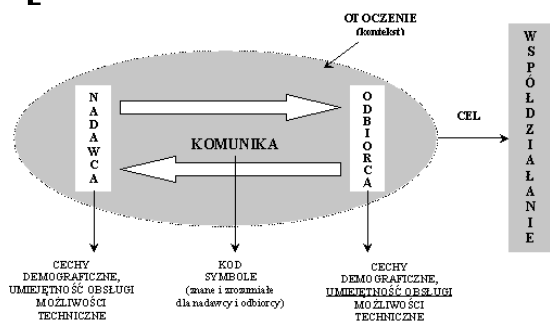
E

OT OCZENIE
(kontekst)

N A D A W C A

O D B I O R C A

KOMUNIKA

CEL

W S P Ó Ł D Z I A Ł A N I E

CECHY DEMOGRAFICZNE, UMIEJĘTNOŚĆ OBSŁUGI MOŻLIWOŚCI TECHNICZNE

KOD SYMBOLE
(znane i zrozumiałe dla nadawcy i odbiorcy)

CECHY DEMOGRAFICZNE, UMIEJĘTNOŚĆ OBSŁUGI MOŻLIWOŚCI TECHNICZNE